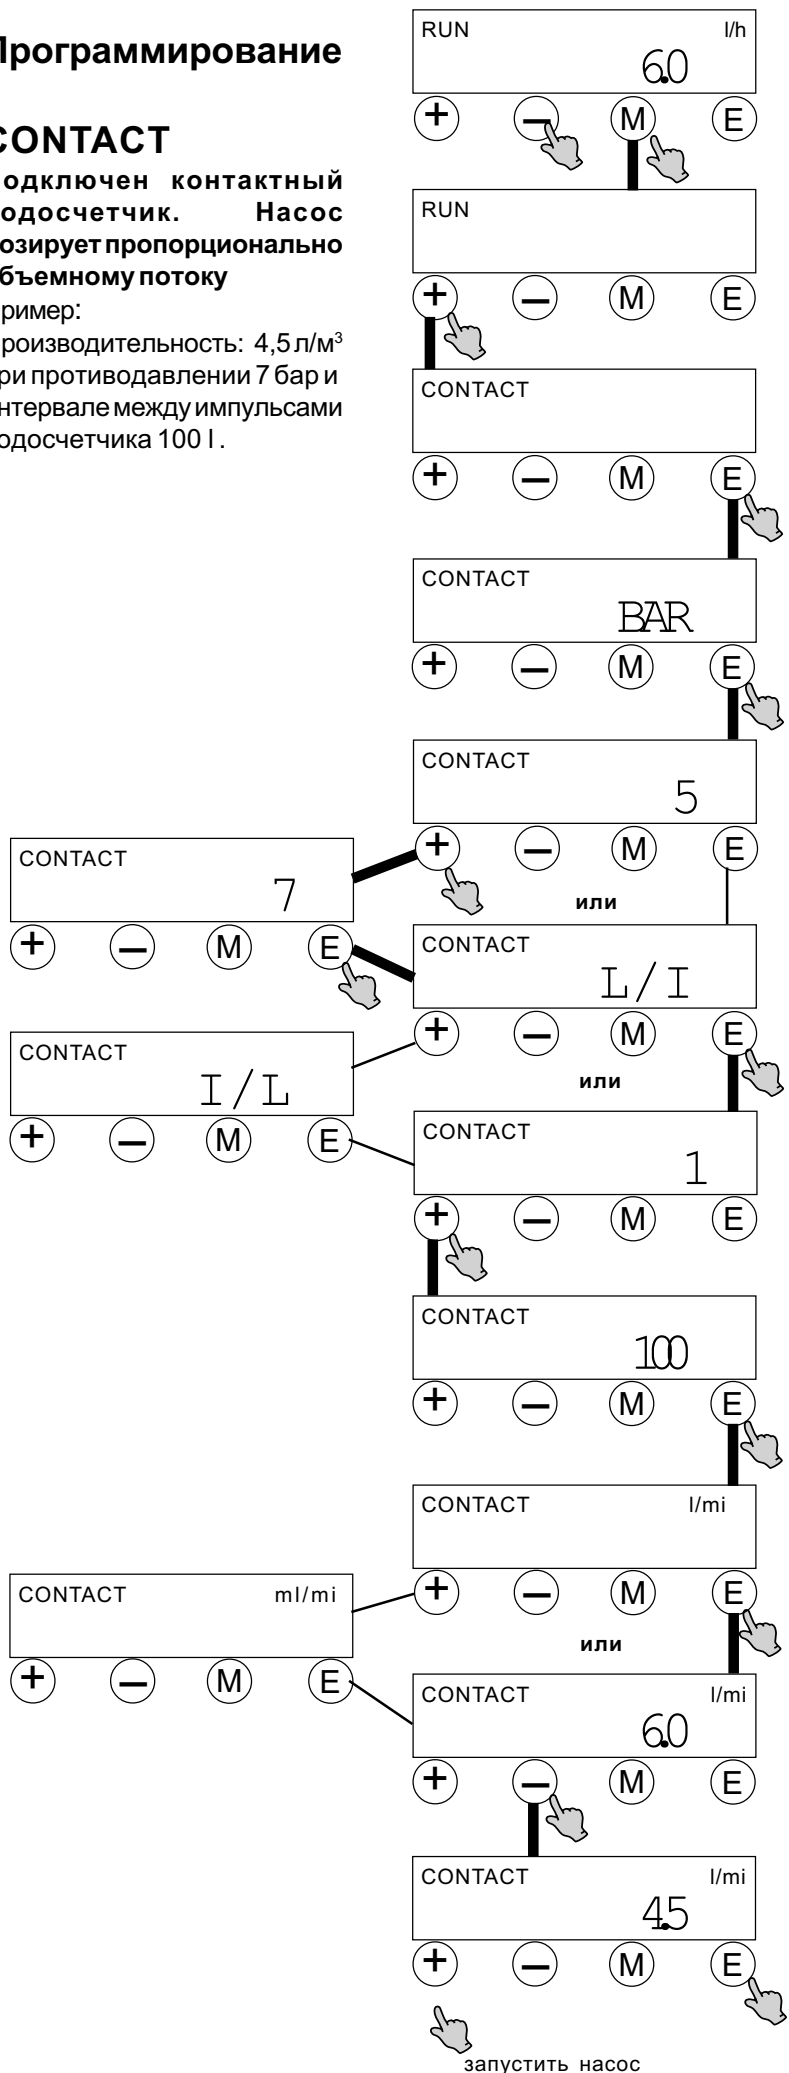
Программирование

CONTACT

одключен контактный одосчетчик. Насос озирует пропорционально бъемному потоку

ример:

роизводительность: 4,5 л/м$^3$ ри противодавлении 7 бар и нтервале между импульсами одосчетчика 100 l.

RUN l/h
6.0
+ – M E

RUN
+ – M E

CONTACT
+ – M E

CONTACT
BAR
+ – M E

CONTACT
5
+ – M E

CONTACT
7
+ – M E

или

CONTACT
L/I
+ – M E

CONTACT
I/L
+ – M E

или

CONTACT
1
+ – M E

CONTACT
100
+ – M E

CONTACT l/mi
+ – M E

CONTACT ml/mi
+ – M E

или

CONTACT l/mi
6.0
+ – M E

CONTACT l/mi
4.5
+ – M E

запустить насос